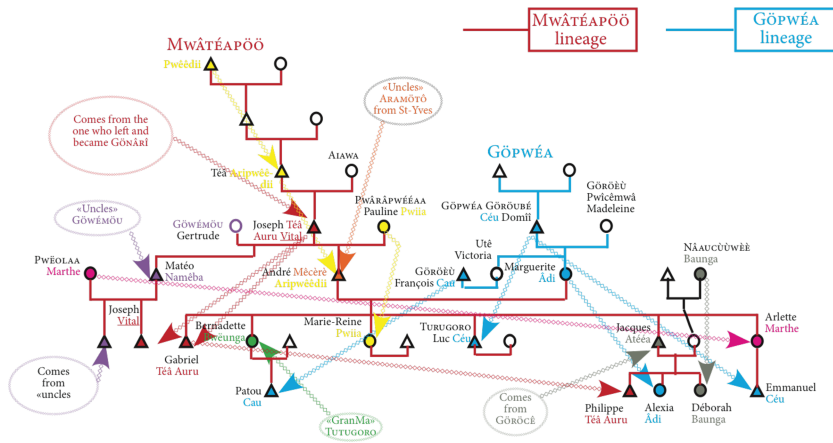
Mwâtéapöö lineage

Göpwéa lineage

Mwâtéapöö

Pwêêdii

Comes from the one who left and became Gönârî

«Uncles» Aramötö from St-Yves

Aiawa

Téâ Aripwêêdi

Göpwéa

Gövémöu Gertrude

Joseph Téâ Auru Vital

Pwârâpwéêaa Pauline Pwiia

Göpwéa Göröubé Céu Domîî

Göröèù Pwîcêmwâ Madeleine

«Uncles» Gövémöu

Pwëolaa Marthe

Matéo Naméba

André Mècèrè Aripwêêdi

Utê Victoria

Göröèù François Cau

Marguerite Âdi

Nâaucùùwèè Baunga

Joseph Vital

Bernadette Gweunga

Marie-Reine Pwiia

Turugoro Luc Céu

Jacques Atéèa

Arlette Marthe

Gabriel Téâ Auru

Comes from «uncles

Patou Cau

«GranMa» Tutugoro

Comes from Göröcë

Philippe Téâ Auru

Alexia Âdi

Déborah Baunga

Emmanuel Céu